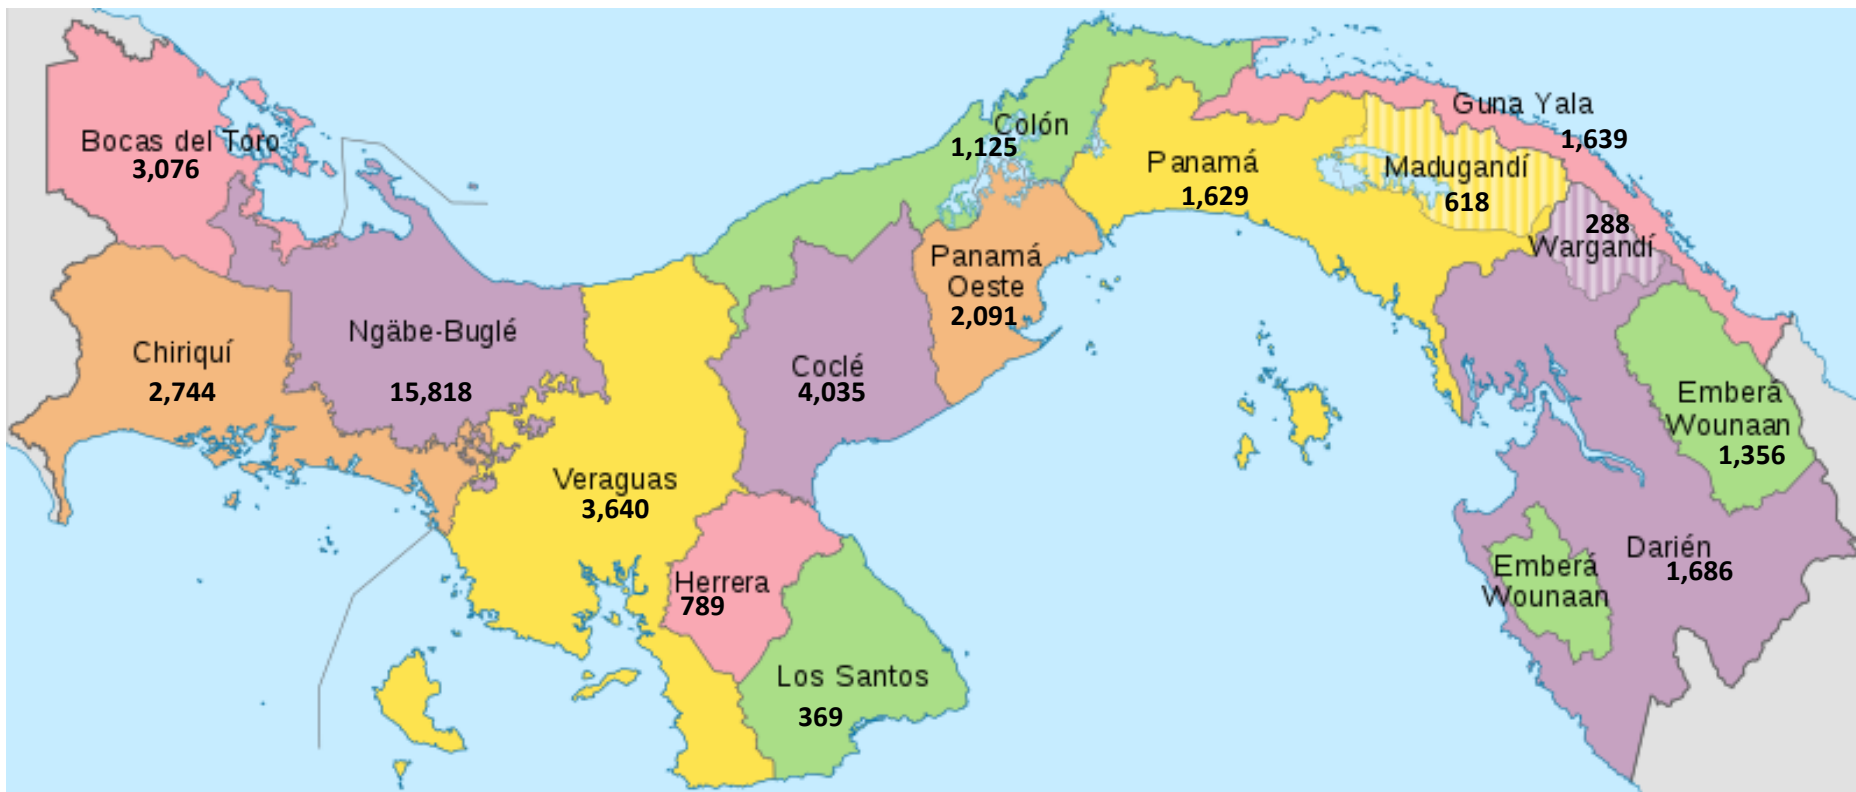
Bocas del Toro
3,076

Colón
1,125

Panamá
1,629

Guna Yala
1,639

Madugandí
618

288
Wargandí

Panamá
Oeste
2,091

Chiriquí
2,744

Ngäbe-Buglé
15,818

Coclé
4,035

Emberá
Wounaan
1,356

Veraguas
3,640

Herrera
789

Darién
1,686

Emberá
Wounaan

Los Santos
369